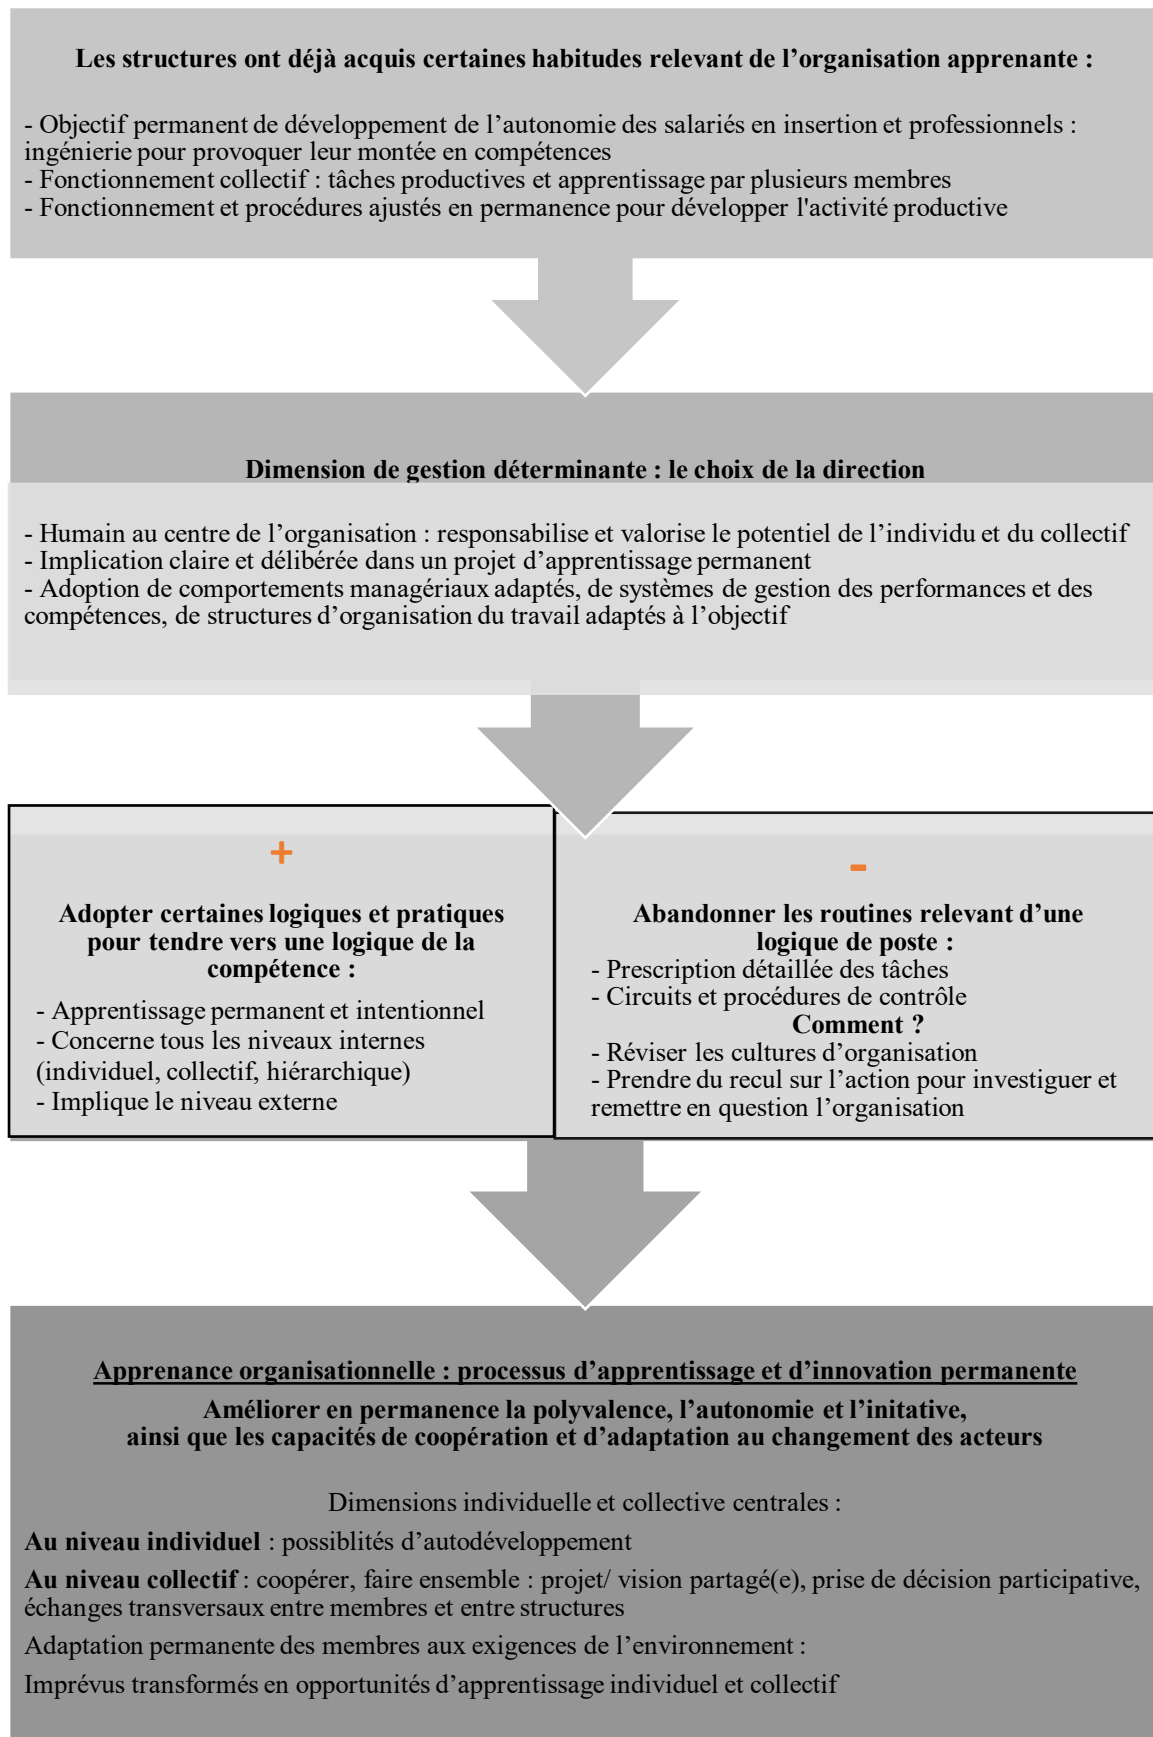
Les structures ont déjà acquis certaines habitudes relevant de l'organisation apprenante :

- Objectif permanent de développement de l'autonomie des salariés en insertion et professionnels : ingénierie pour provoquer leur montée en compétences
- Fonctionnement collectif : tâches productives et apprentissage par plusieurs membres
- Fonctionnement et procédures ajustés en permanence pour développer l'activité productive

Dimension de gestion déterminante : le choix de la direction

- Humain au centre de l'organisation : responsabilise et valorise le potentiel de l'individu et du collectif
- Implication claire et délibérée dans un projet d'apprentissage permanent
- Adoption de comportements managériaux adaptés, de systèmes de gestion des performances et des compétences, de structures d'organisation du travail adaptés à l'objectif

+

Adopter certaines logiques et pratiques pour tendre vers une logique de la compétence :

- Apprentissage permanent et intentionnel
- Concerne tous les niveaux internes (individuel, collectif, hiérarchique)
- Implique le niveau externe

-

Abandonner les routines relevant d'une logique de poste :
- Prescription détaillée des tâches
- Circuits et procédures de contrôle
Comment ?
- Réviser les cultures d'organisation
- Prendre du recul sur l'action pour investiguer et remettre en question l'organisation

Apprenance organisationnelle : processus d'apprentissage et d'innovation permanente

Améliorer en permanence la polyvalence, l'autonomie et l'initative, ainsi que les capacités de coopération et d'adaptation au changement des acteurs

Dimensions individuelle et collective centrales :

Au niveau individuel : possiblités d'autodéveloppement

Au niveau collectif : coopérer, faire ensemble : projet/ vision partagé(e), prise de décision participative, échanges transversaux entre membres et entre structures

Adaptation permanente des membres aux exigences de l'environnement :

Imprévus transformés en opportunités d'apprentissage individuel et collectif